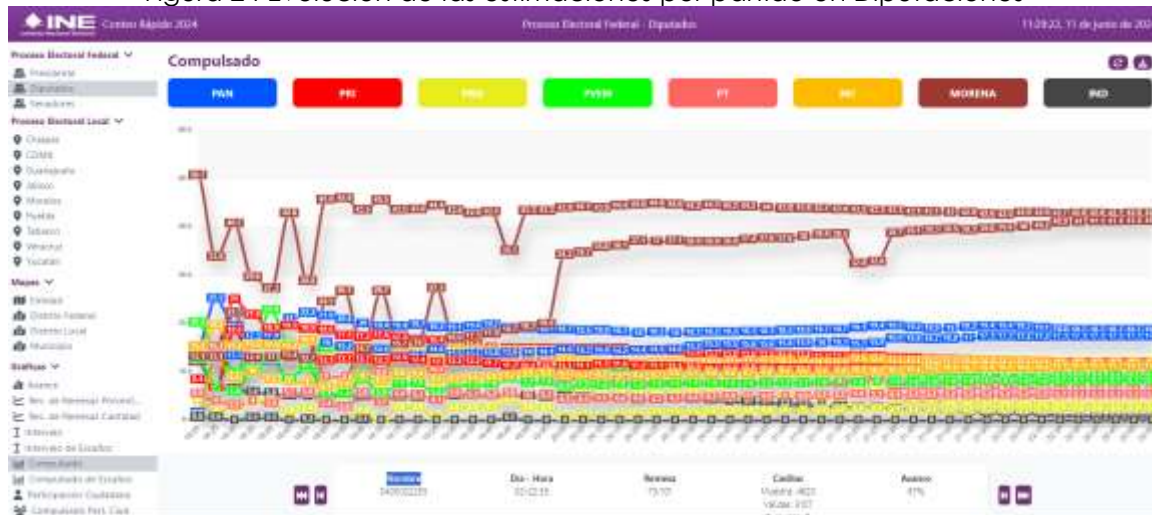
Figura 2 . Evolución de las estimaciones por partido en Diputaciones.

INE Conteo Rápido 2024

Proceso Electoral Federal · Diputados

11:29:22, 11 de junio de 202

Proceso Electoral Federal
Presidente
Diputados
Senadores

Proceso Electoral Local
Chiapas
CDMX
Guanajuato
Jalisco
Morelos
Puebla
Tabasco
Veracruz
Yucatán

Mapas
Entidad
Distrito Federal
Distrito Local
Municipio

Gráficas
Avance
Est. de Remesa Presidencial
Est. de Remesa Cantidad
Intervalo
Intervalo de Escaños
Compulsado
Compulsado de Escaños
Participación Ciudadana
Compulsado Part. Ciud.

Compulsado

PAN
PRI
PRD
PVEM
PT
MC
MORENA
IND

Remesa
Día - Hora
Remesa
Casillas
Avance

Muestra: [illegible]
Válidas: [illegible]

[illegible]